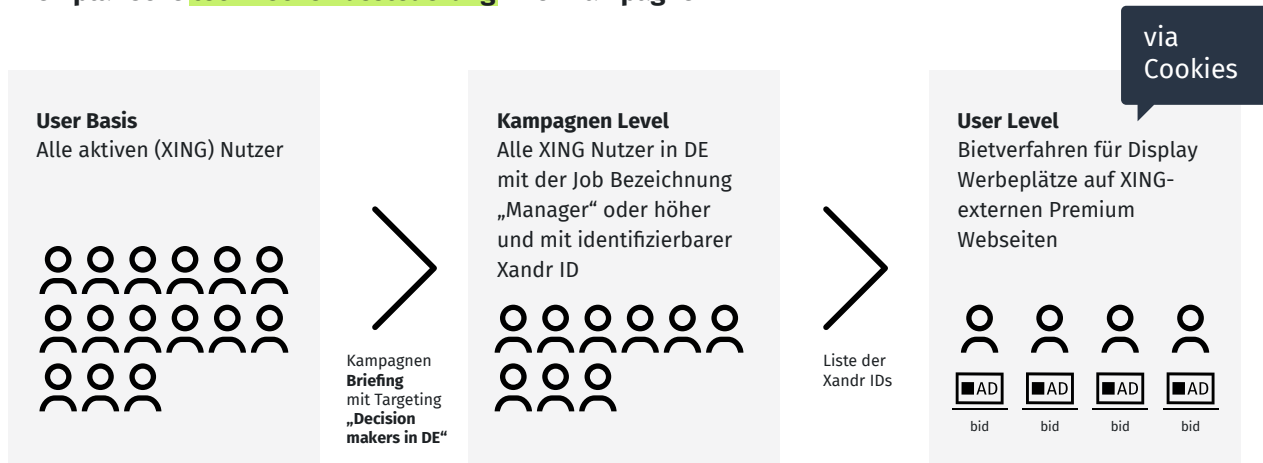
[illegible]

via Cookies

**User Basis**
Alle aktiven (XING) Nutzer

Kampagnen **Briefing** mit Targeting **„Decision makers in DE“**

**Kampagnen Level**
Alle XING Nutzer in DE mit der Job Bezeichnung „Manager“ oder höher und mit identifizierbarer Xandr ID

Liste der Xandr IDs

**User Level**
Bietverfahren für Display Werbeplätze auf XING-externen Premium Webseiten

AD AD AD AD

bid bid bid bid